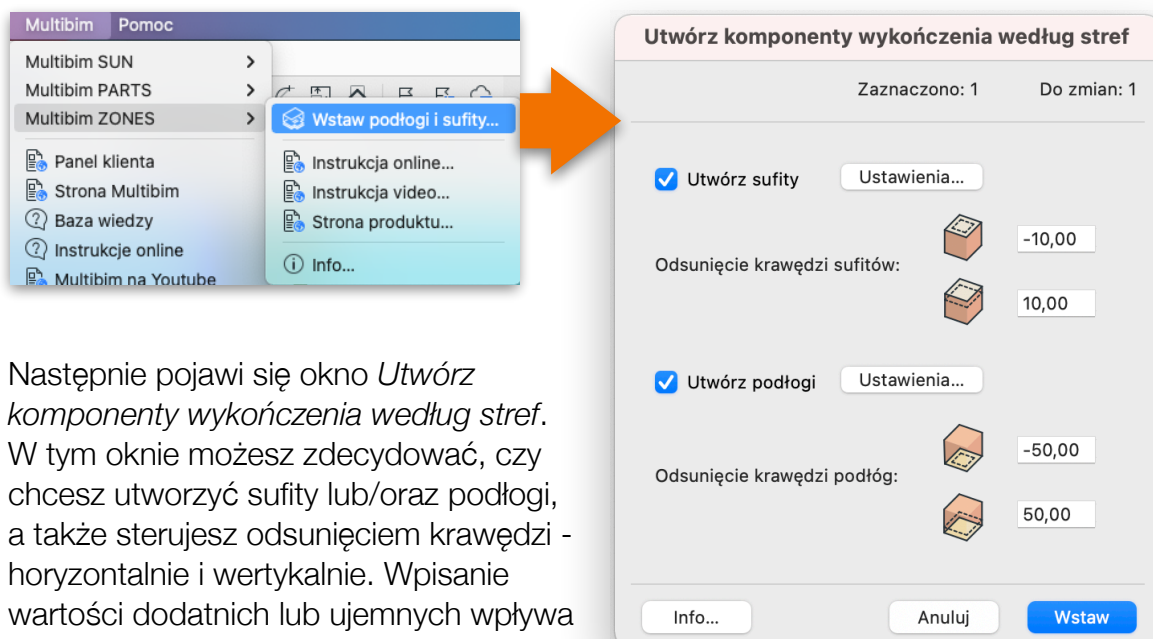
Multibim Pomoc

Multibim SUN
Multibim PARTS
Multibim ZONES
Panel klienta
Strona Multibim
Baza wiedzy
Instrukcje online
Multibim na Youtube

Wstaw podłogi i sufity...
Instrukcja online...
Instrukcja video...
Strona produktu...
Info...

Następnie pojawi się okno *Utwórz komponenty wykończenia według stref*. W tym oknie możesz zdecydować, czy chcesz utworzyć sufity lub/oraz podłogi, a także sterujesz odsunięciem krawędzi - horyzontalnie i wertykalnie. Wpisanie wartości dodatnich lub ujemnych wpływa

Utwórz komponenty wykończenia według stref

Zaznaczono: 1 Do zmian: 1

Utwórz sufity Ustawienia...

Odsunięcie krawędzi sufitów:
-10,00
10,00

Utwórz podłogi Ustawienia...

Odsunięcie krawędzi podłóg:
-50,00
50,00

Info... Anuluj Wstaw